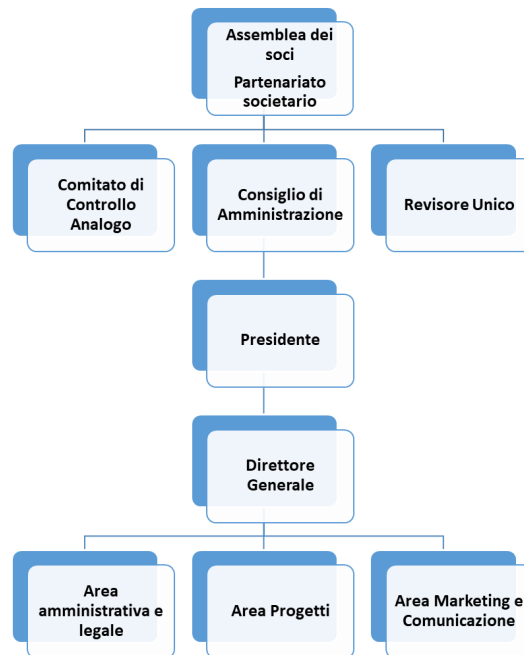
Assemblea dei soci
Partenariato societario

Comitato di Controllo Analogo

Consiglio di Amministrazione

Revisore Unico

Presidente

Direttore Generale

Area amministrativa e legale

Area Progetti

Area Marketing e Comunicazione